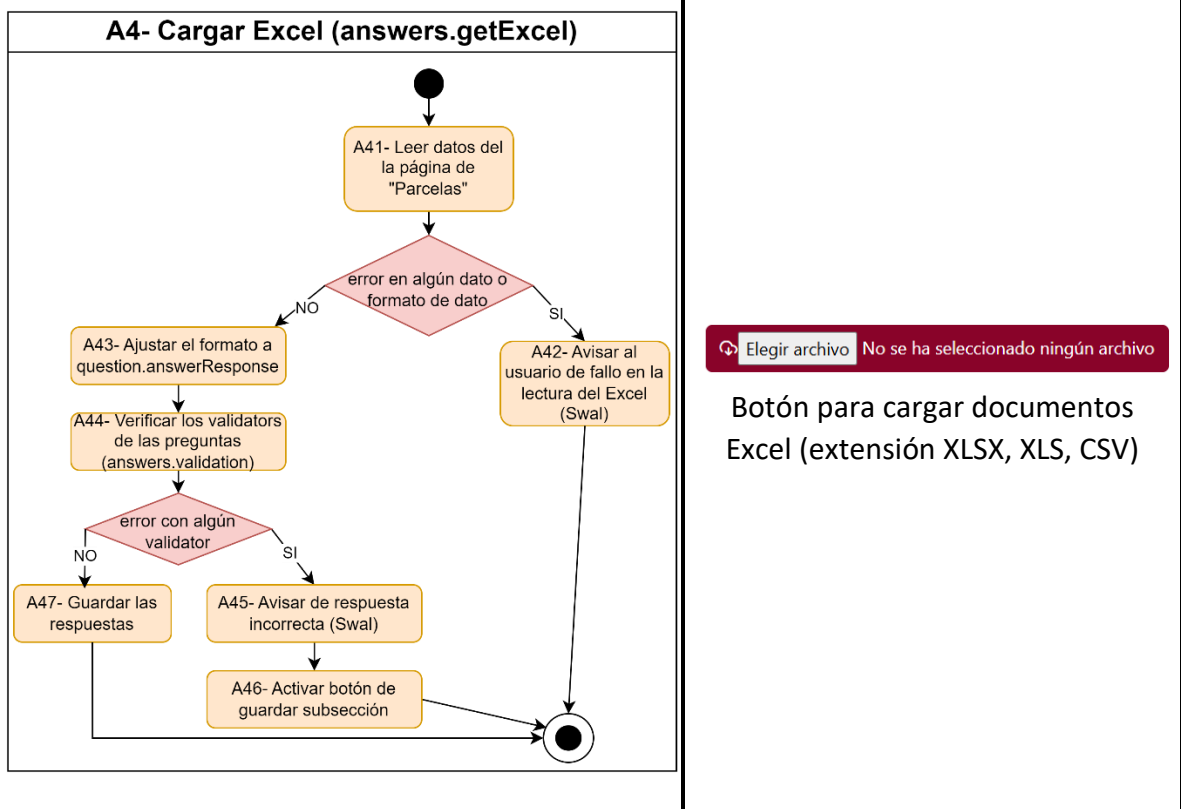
A4- Cargar Excel (answers.getExcel)

A41- Leer datos del la página de "Parcelas"

error en algún dato o formato de dato

NO

SI

A43- Ajustar el formato a question.answerResponse

A42- Avisar al usuario de fallo en la lectura del Excel (Swal)

A44- Verificar los validators de las preguntas (answers.validation)

error con algún validator

NO

SI

A47- Guardar las respuestas

A45- Avisar de respuesta incorrecta (Swal)

A46- Activar botón de guardar subsección

Elegir archivo No se ha seleccionado ningún archivo

Botón para cargar documentos Excel (extensión XLSX, XLS, CSV)